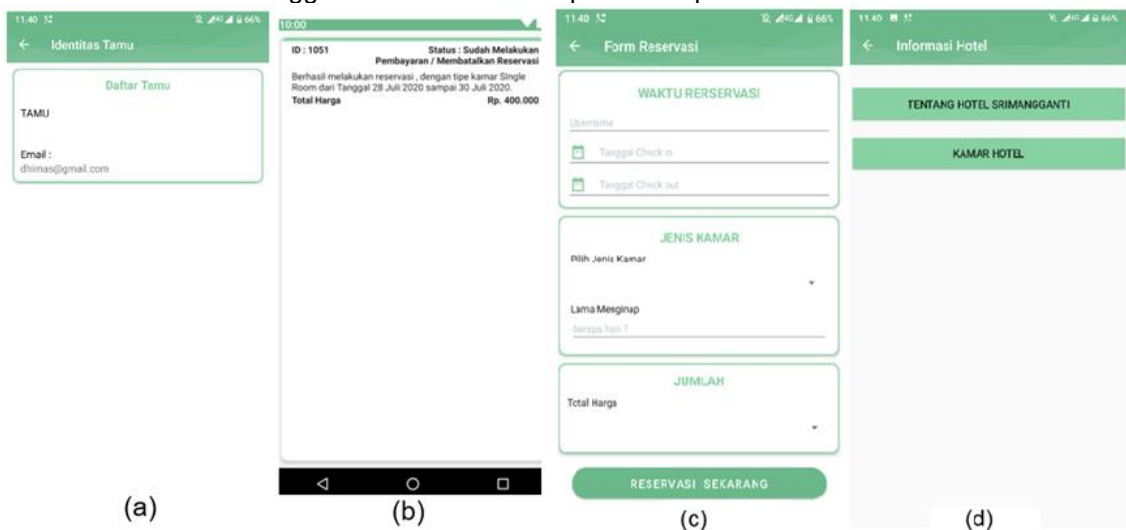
11.40 | 66%

← Identitas Tamu

Daftar Tamu

TAMU

Email :
dhimas@gmail.com

(a)

10:00

ID : 1051

Status : Sudah Melakukan Pembayaran / Membatalkan Reservasi

Berhasil melakukan reservasi , dengan tipe kamar Single Room dari Tanggal 28 Juli 2020 sampai 30 Juli 2020.

Total Harga

Rp. 400.000

(b)

11.40 | 66%

← Form Reservasi

WAKTU RERSERVASI

Username

Tanggal Check in

Tanggal Check out

JENIS KAMAR

Pilih Jenis Kamar

Lama Menginap

Berapa hari ?

JUMLAH

Total Harga

RESERVASI SEKARANG

(c)

11.40 | 66%

← Informasi Hotel

TENTANG HOTEL SRIMANGGANTI

KAMAR HOTEL

(d)